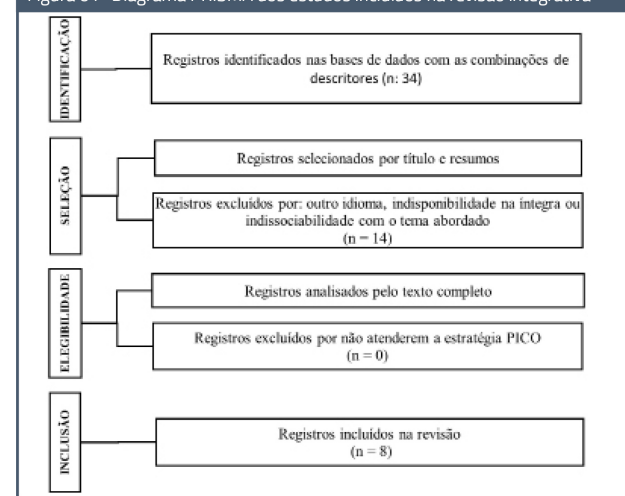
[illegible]

IDENTIFICAÇÃO

Registros identificados nas bases de dados com as combinações de descritores (n: 34)

SELEÇÃO

Registros selecionados por título e resumos

Registros excluídos por: outro idioma, indisponibilidade na íntegra ou indissociabilidade com o tema abordado (n = 14)

ELEGIBILIDADE

Registros analisados pelo texto completo

Registros excluídos por não atenderem a estratégia PICO (n = 0)

INCLUSÃO

Registros incluídos na revisão (n = 8)